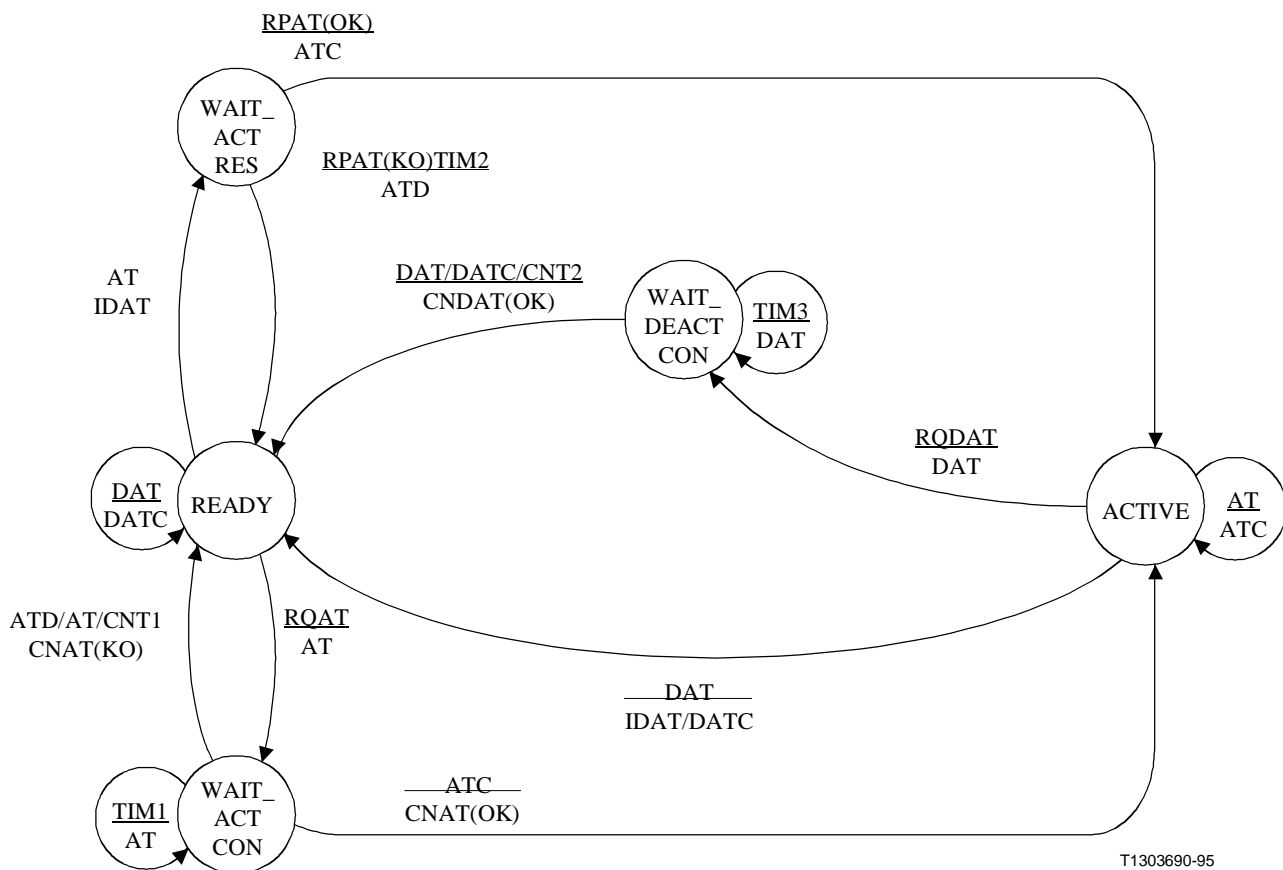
RPAT(OK)
ATC

WAIT_
ACT
RES

RPAT(KO)TIM2
ATD

AT
IDAT

DAT/DATC/CNT2
CNDAT(OK)

WAIT_
DEACT
CON

TIM3
DAT

RQDAT
DAT

DAT
DATC

READY

ACTIVE

AT
ATC

ATD/AT/CNT1
CNAT(KO)

RQAT
AT

DAT
IDAT/DATC

TIM1
AT

WAIT_
ACT
CON

ATC
CNAT(OK)

T1303690-95